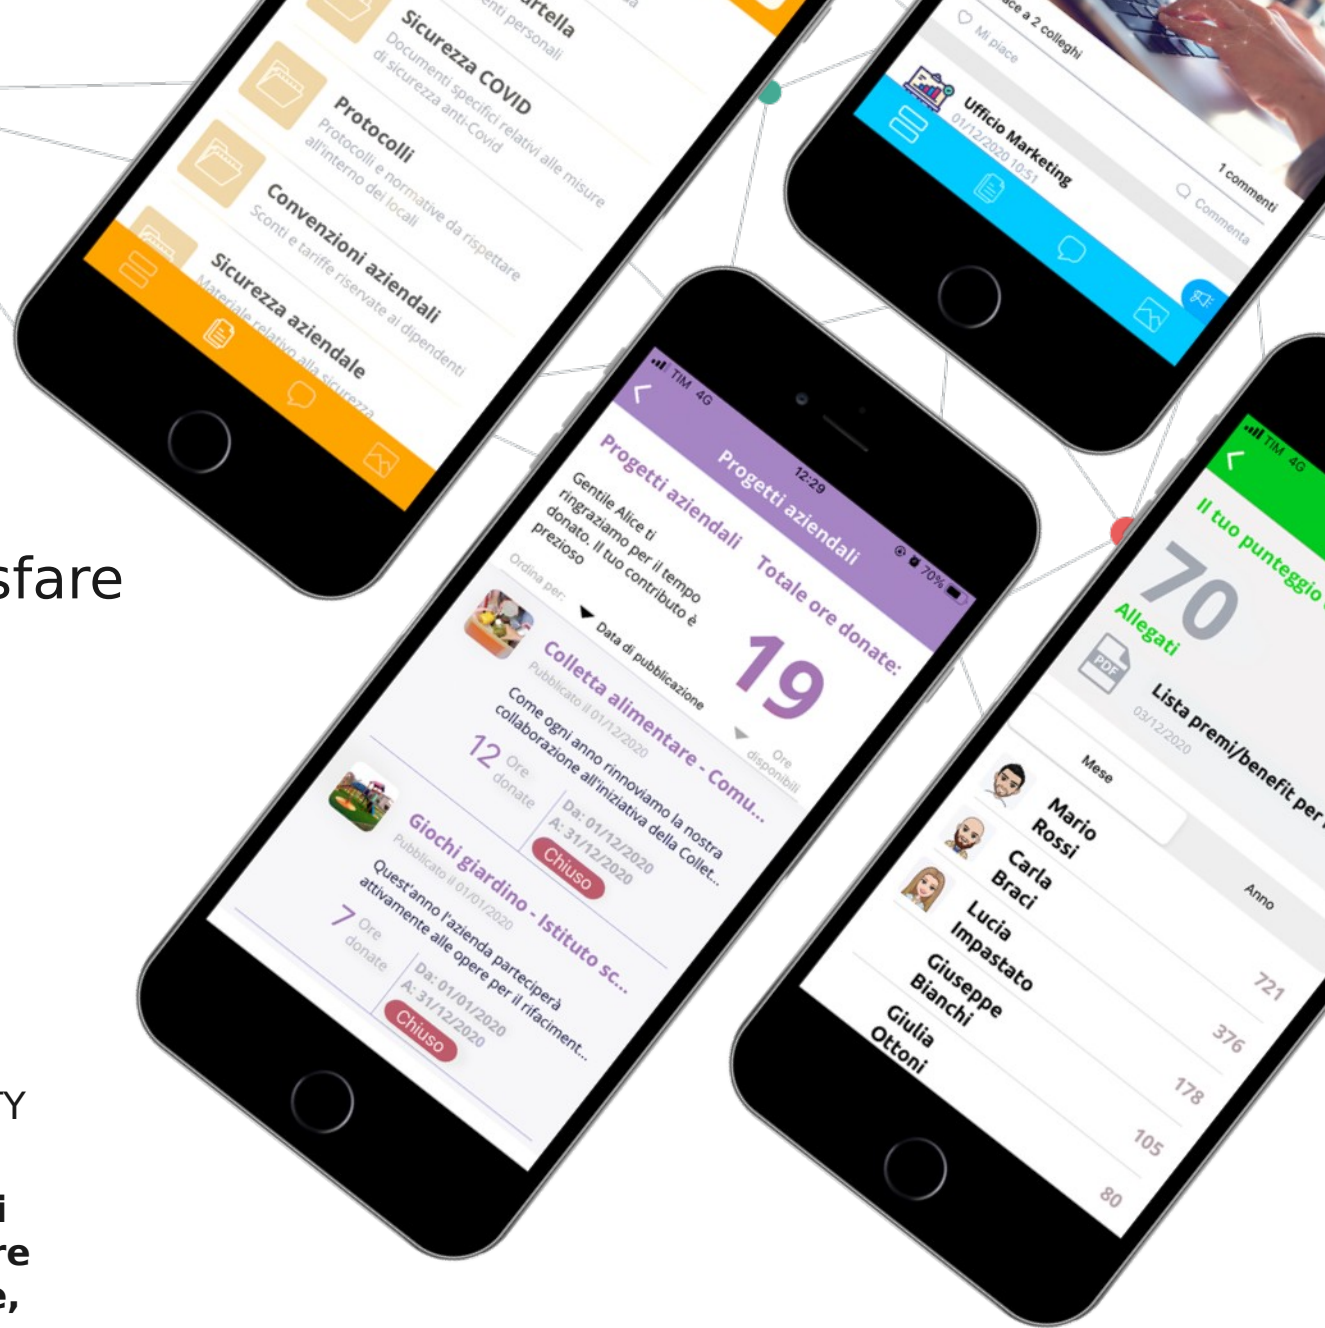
rtella
enti personali

Sicurezza COVID
Documenti specifici relativi alle misure di sicurezza anti-Covid

Protocolli
Protocolli e normative da rispettare all'interno dei locali

Convenzioni aziendali
Sconti e tariffe riservate ai dipendenti

Sicurezza aziendale
Materiale relativo alla sicurezza

ce a 2 colleghi
Mi piace

Ufficio Marketing
01/12/2020 10:51
1 commenti
Commenta

sfare

TIM 4G
12:29
70%
Progetti aziendali

Progetti aziendali
Totale ore donate:
Gentile Alice ti ringraziamo per il tempo donato. Il tuo contributo è prezioso
19
Ore disponibili
Ordina per:
Data di pubblicazione

Colletta alimentare - Comu...
Pubblicato il 01/12/2020
Come ogni anno rinnoviamo la nostra collaborazione all'iniziativa della Collet...
12 Ore donate
Da: 01/12/2020
A: 31/12/2020
Chiuso

Giochi giardino - Istituto sc...
Pubblicato il 01/01/2020
Quest'anno l'azienda parteciperà attivamente alle opere per il rifaciment...
7 Ore donate
Da: 01/01/2020
A: 31/12/2020
Chiuso

TIM 4G
Il tuo punteggio
70
Allegati
PDF
Lista premi/benefit per
03/12/2020
Mese
Anno
Mario Rossi 721
Carla Braci 376
Lucia Impastato 178
Giuseppe Bianchi 105
Giulia Ottoni 80

Y

i
re
e,